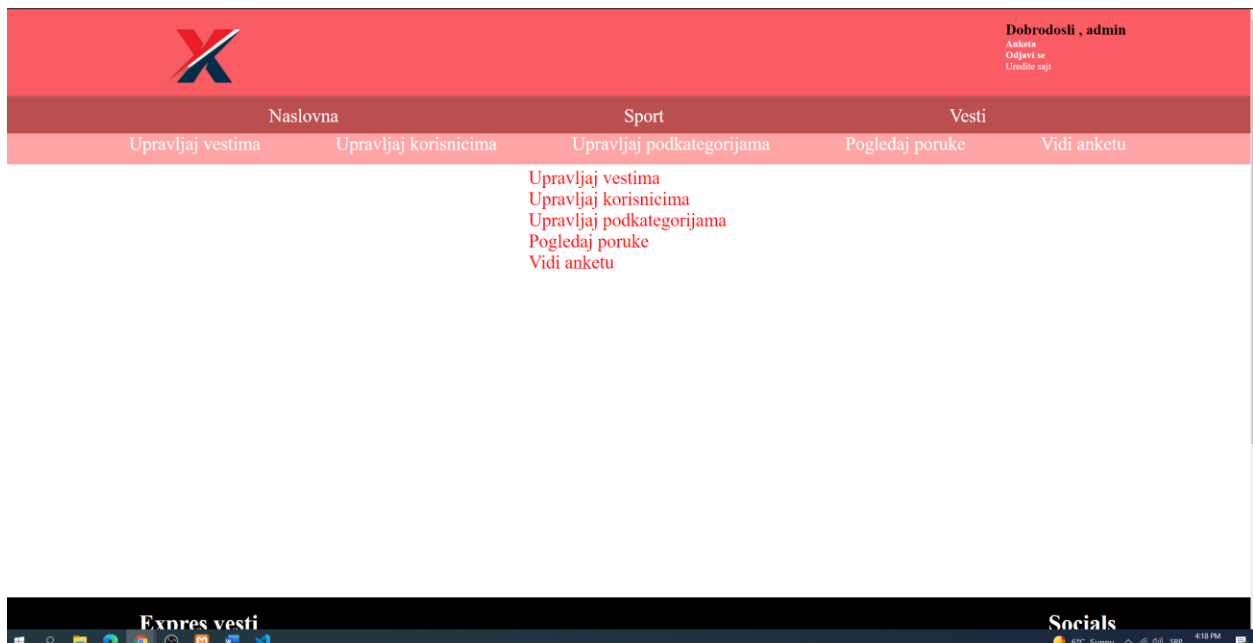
Dobrodosli , admin
Anketa
Odjavi se
Uredite sajt

Naslovna Sport Vesti

Upravljaj vestima Upravljaj korisnicima Upravljaj podkategorijama Pogledaj poruke Vidi anketu

Upravljaj vestima
Upravljaj korisnicima
Upravljaj podkategorijama
Pogledaj poruke
Vidi anketu

Expres vesti

Socials

6°C Sunny SRP 4:18 PM